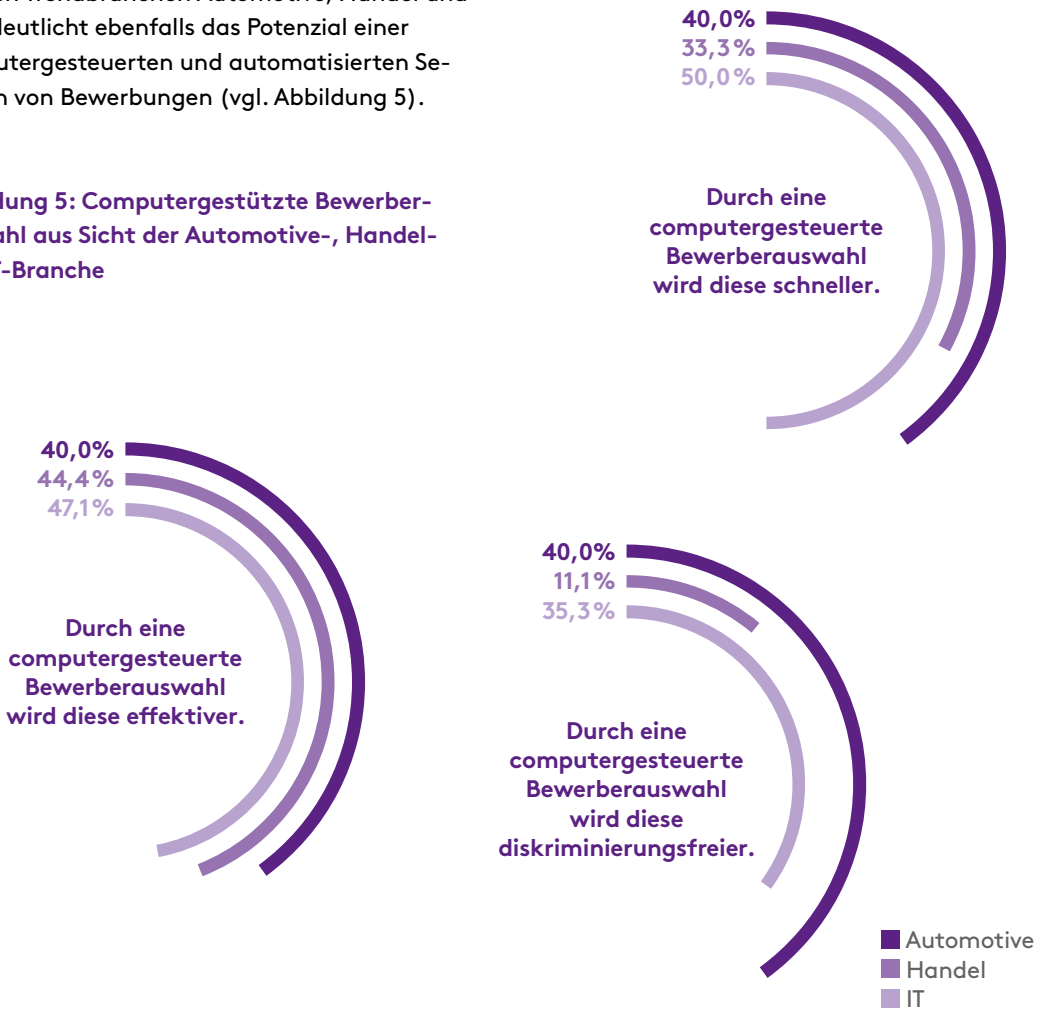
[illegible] Automotive, Handel und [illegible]eutlicht ebenfalls das Potenzial einer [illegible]utergesteuerten und automatisierten Se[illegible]n von Bewerbungen (vgl. Abbildung 5).

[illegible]dung 5: Computergestützte Bewerber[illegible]ahl aus Sicht der Automotive-, Handel- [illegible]-Branche

40,0%
33,3%
50,0%

Durch eine computergesteuerte Bewerberauswahl wird diese schneller.

40,0%
44,4%
47,1%

Durch eine computergesteuerte Bewerberauswahl wird diese effektiver.

40,0%
11,1%
35,3%

Durch eine computergesteuerte Bewerberauswahl wird diese diskriminierungsfreier.

Automotive
Handel
IT